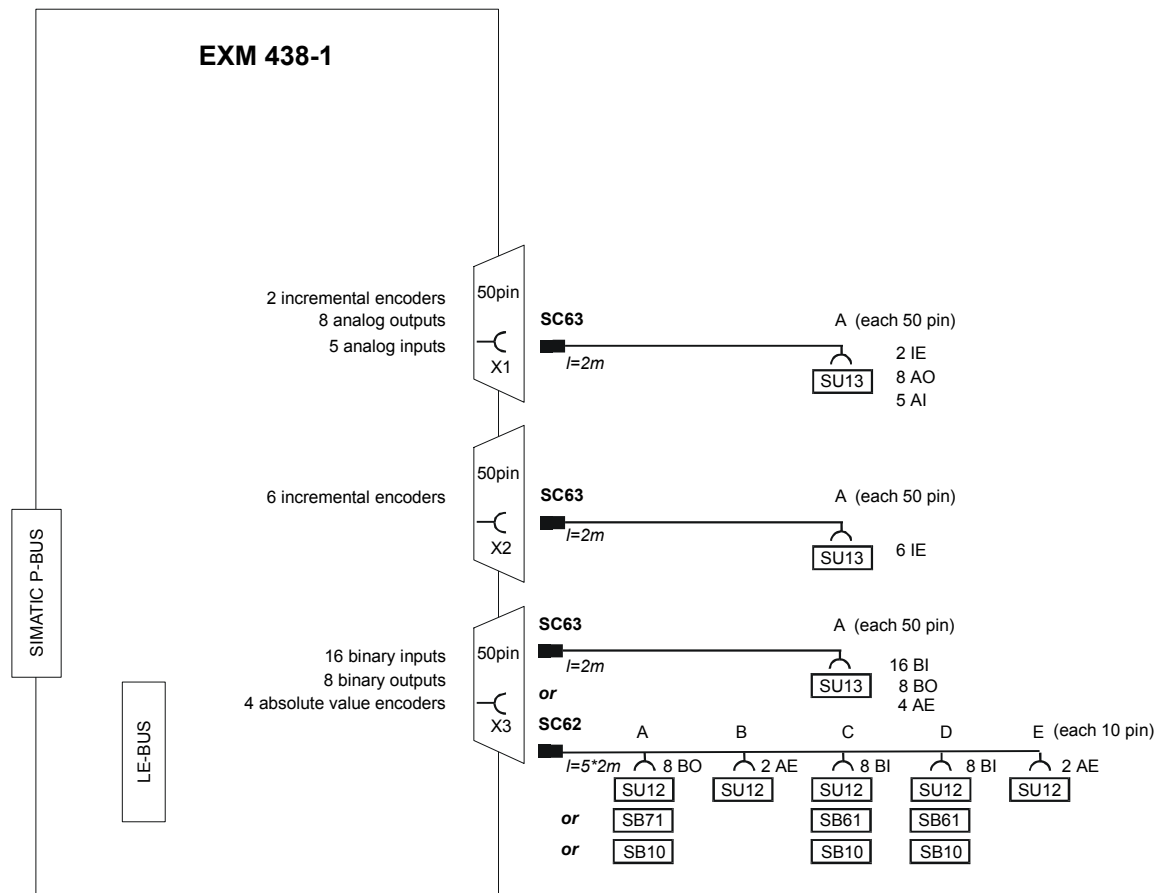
EXM 438-1

2 incremental encoders
8 analog outputs
5 analog inputs

50pin

X1

SC63

l=2m

A (each 50 pin)

SU13

2 IE
8 AO
5 AI

6 incremental encoders

50pin

X2

SC63

l=2m

A (each 50 pin)

SU13

6 IE

SIMATIC P-BUS

LE-BUS

16 binary inputs
8 binary outputs
4 absolute value encoders

50pin

X3

SC63

l=2m

A (each 50 pin)

SU13

16 BI
8 BO
4 AE

or

SC62

l=5*2m

A
8 BO
SU12
or SB71
or SB10

B
2 AE
SU12

C
8 BI
SU12
SB61
SB10

D
8 BI
SU12
SB61
SB10

E (each 10 pin)
2 AE
SU12